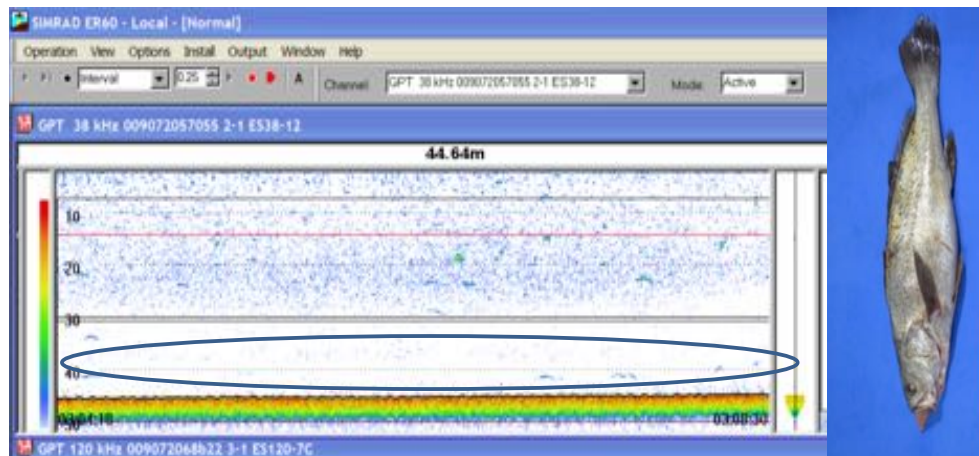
SIMRAD ER60 - Local - [Normal]

Operation View Options Install Output Window Help

Interval 0.25 A Channel GPT 38 kHz 009072057055 2-1 ES38-12 Mode Active

GPT 38 kHz 009072057055 2-1 ES38-12

44.64m

10

20

30

40

03:04:18

03:08:30

GPT 120 kHz 009072068b22 3-1 ES120-7C